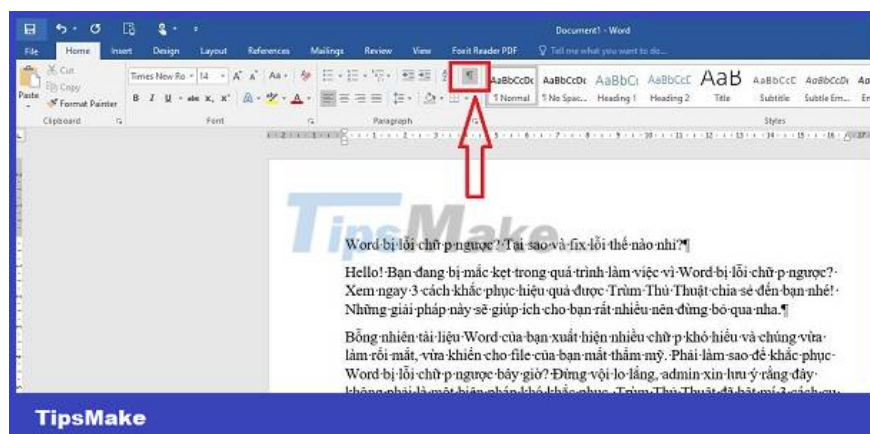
Document1 - Word

File Home Insert Design Layout References Mailings Review View Foxit Reader PDF Tell me what you want to do...

Cut
Copy
Format Painter
Paste
Clipboard

Times New Ro 14 Aa
B I U abc x, x²
Font

Paragraph

¶

AaBbCcDc AaBbCcDc AaBbCc AaBbCcC AaB AaBbCcC AaBbCcDc Aa
¶ Normal ¶ No Spac... Heading 1 Heading 2 Title Subtitle Subtle Em... Em
Styles

TipsMake

Word·bị·lỗi·chữ·p·ngược?·Tại·sao·và·fix·lỗi·thế·nào·nhỉ?¶

Hello!·Bạn·đang·bị·mắc·kẹt·trong·quá·trình·làm·việc·vì·Word·bị·lỗi·chữ·p·ngược?· Xem·ngay·3·cách·khắc·phục·hiệu·quả·được·Trùm·Thủ·Thuật·chia·sẻ·đến·bạn·nhé!· Những·giải·pháp·này·sẽ·giúp·ích·cho·bạn·rất·nhiều·nên·đừng·bỏ·qua·nha.¶

Bỗng·nhiên·tài·liệu·Word·của·bạn·xuất·hiện·nhiều·chữ·p·khó·hiểu·và·chúng·vừa· làm·rối·mắt,·vừa·khiến·cho·file·của·bạn·mất·thẩm·mỹ.·Phải·làm·sao·để·khắc·phục· Word·bị·lỗi·chữ·p·ngược·bây·giờ?·Đừng·vội·lo·lắng,·admin·xin·lưu·ý·rằng·đây· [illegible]

TipsMake